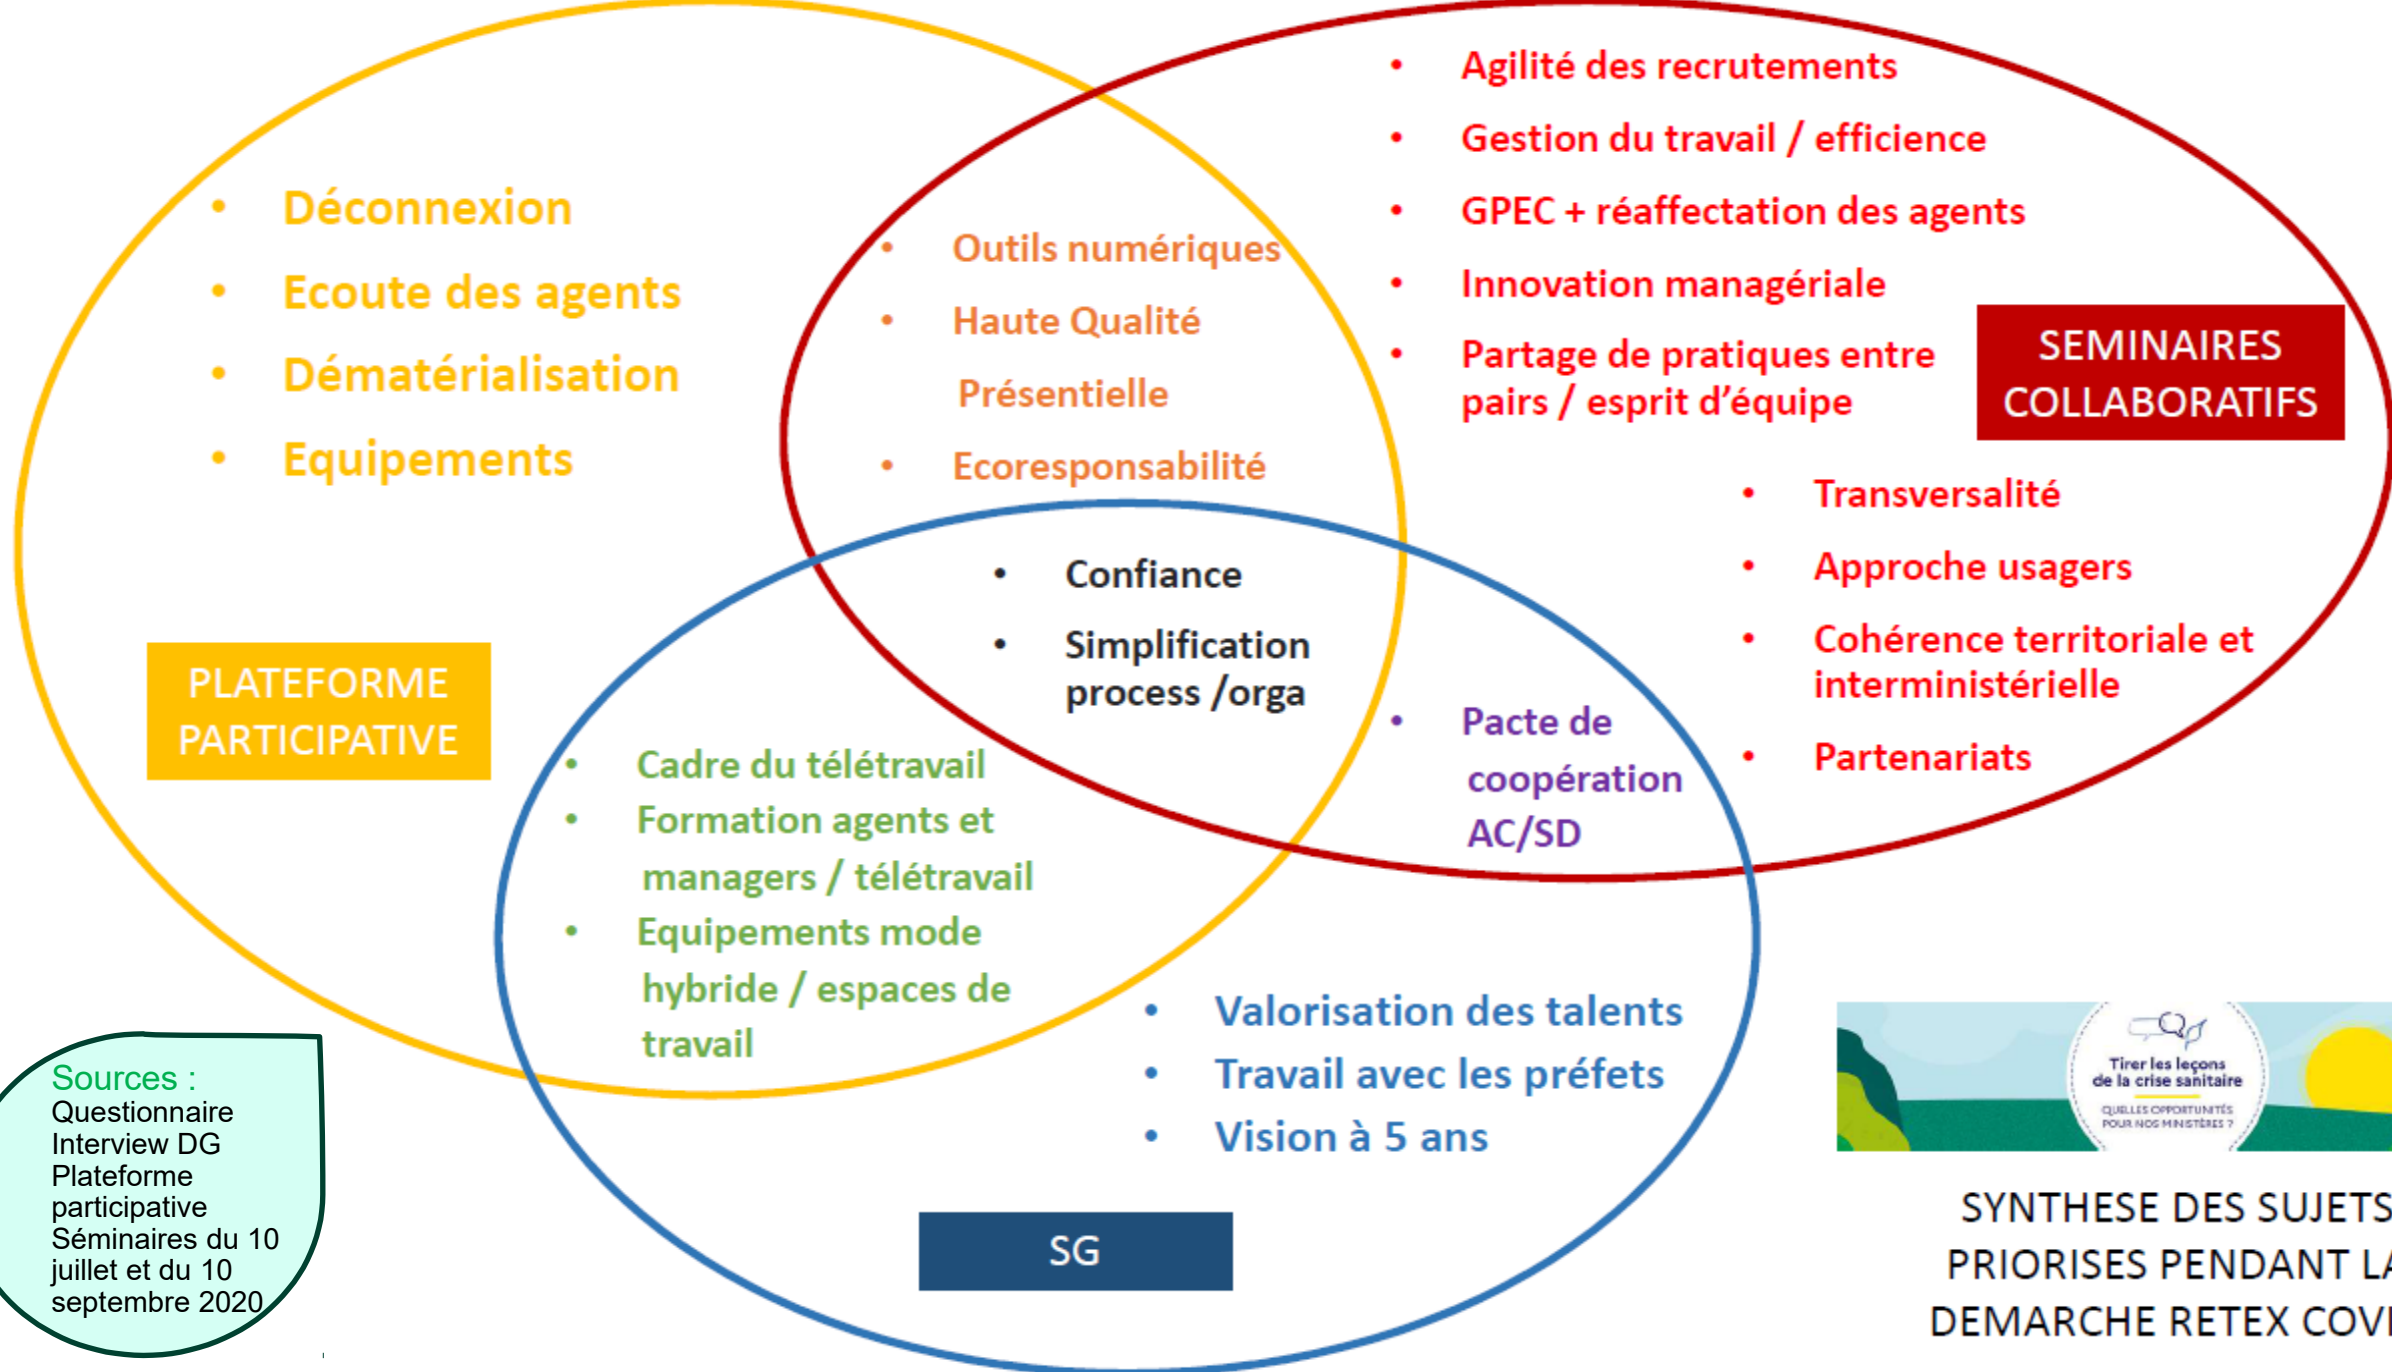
- Déconnexion
- Ecoute des agents
- Dématérialisation
- Equipements

PLATEFORME PARTICIPATIVE

- Outils numériques
- Haute Qualité Présentielle
- Ecoresponsabilité

- Agilité des recrutements
- Gestion du travail / efficience
- GPEC + réaffectation des agents
- Innovation managériale
- Partage de pratiques entre pairs / esprit d'équipe

SEMINAIRES COLLABORATIFS

- Transversalité
- Approche usagers
- Cohérence territoriale et interministérielle
- Partenariats

- Confiance
- Simplification process /orga

- Pacte de coopération AC/SD

- Cadre du télétravail
- Formation agents et managers / télétravail
- Equipements mode hybride / espaces de travail

- Valorisation des talents
- Travail avec les préfets
- Vision à 5 ans

SG

Sources :
Questionnaire
Interview DG
Plateforme participative
Séminaires du 10 juillet et du 10 septembre 2020

Tirer les leçons de la crise sanitaire
QUELLES OPPORTUNITÉS POUR NOS MINISTÈRES ?

SYNTHESE DES SUJETS PRIORISES PENDANT LA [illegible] DEMARCHE RETEX COV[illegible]